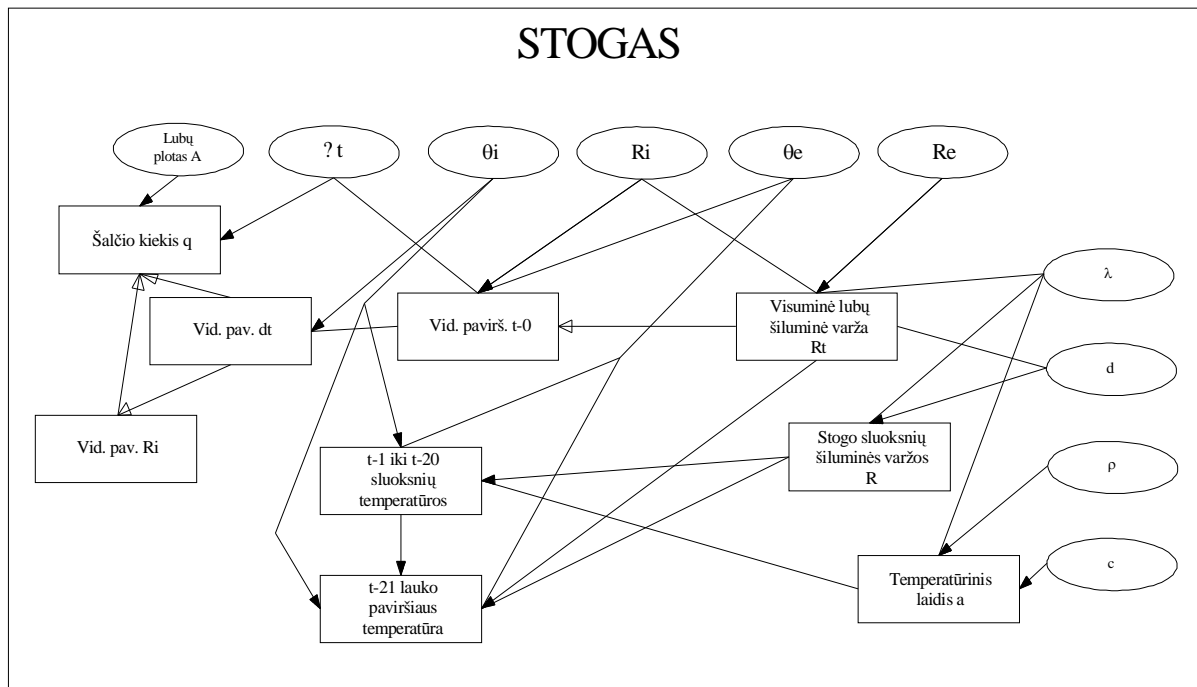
STOGAS

Lubų plotas A

? t

θi

Ri

θe

Re

Šalčio kiekis q

λ

Vid. pav. dt

Vid. paviršt. t-0

Visuminė lubų šiluminė varža Rt

d

Vid. pav. Ri

t-1 iki t-20 sluoksnių temperatūros

Stogo sluoksnių šiluminės varžos R

ρ

Temperatūrinis laidis a

c

t-21 lauko paviršiaus temperatūra